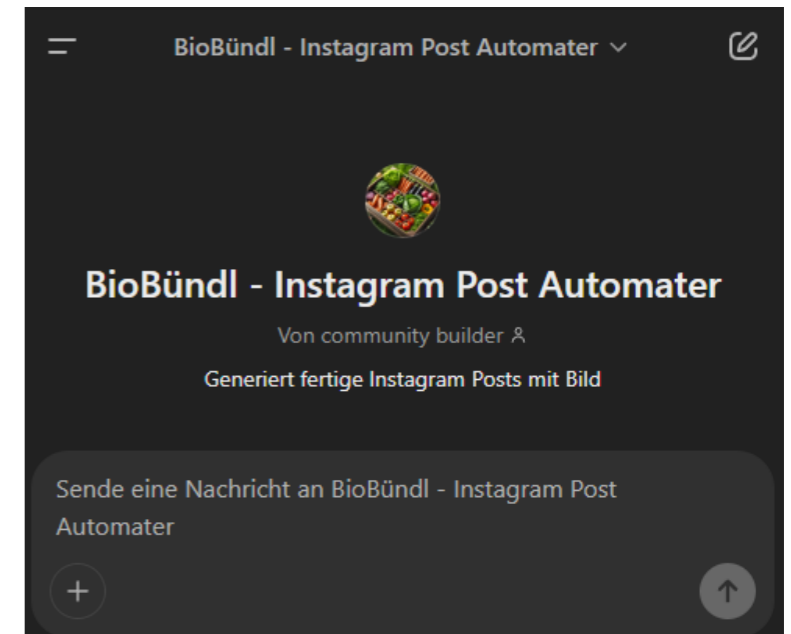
BioBündl - Instagram Post Automater

BioBündl - Instagram Post Automater

Von community builder

Generiert fertige Instagram Posts mit Bild

Sende eine Nachricht an BioBündl - Instagram Post Automater